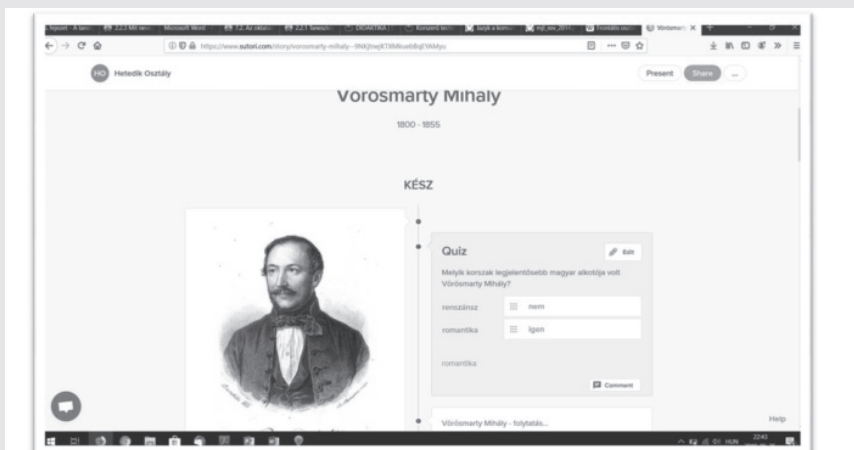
https://www.sutori.com/story/vorosmarty-mihaly-9NKjhwjKTtMkuebBqEYAMyu

HO Hetedik Osztály

Present Share ...

Vörösmarty Mihály

1800 - 1855

KÉSZ

Quiz

Edit

Melyik korszak legjelentősebb magyar alkotója volt Vörösmarty Mihály?

| | |
|---|---|
| reneszánsz | nem |
| romantika | igen |

romantika

Comment

Vörösmarty Mihály - folytatás...

Help

HUN 22:43